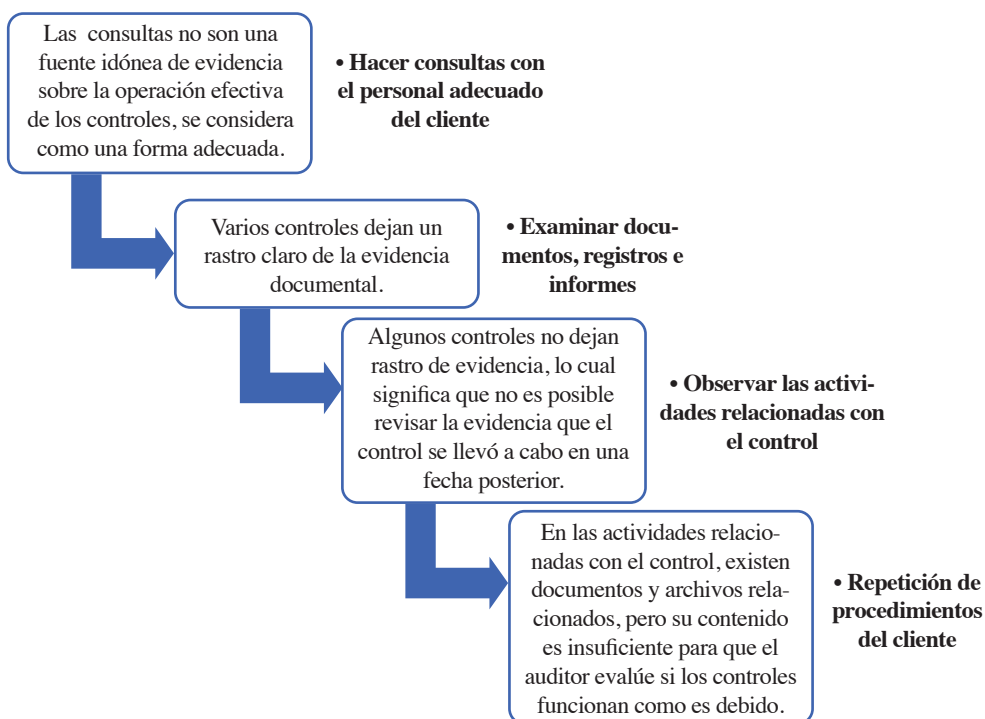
Las consultas no son una fuente idónea de evidencia sobre la operación efectiva de los controles, se considera como una forma adecuada.

• Hacer consultas con el personal adecuado del cliente

Varios controles dejan un rastro claro de la evidencia documental.

• Examinar documentos, registros e informes

Algunos controles no dejan rastro de evidencia, lo cual significa que no es posible revisar la evidencia que el control se llevó a cabo en una fecha posterior.

• Observar las actividades relacionadas con el control

En las actividades relacionadas con el control, existen documentos y archivos relacionados, pero su contenido es insuficiente para que el auditor evalúe si los controles funcionan como es debido.

• Repetición de procedimientos del cliente